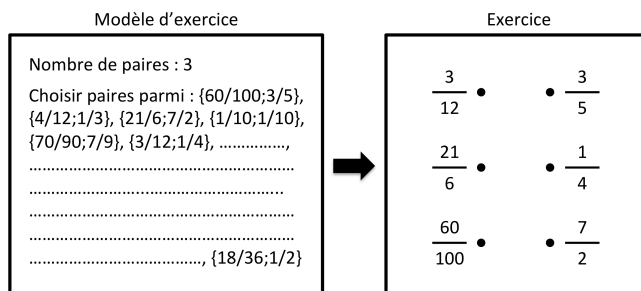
Modèle d’exercice

Nombre de paires : 3

Choisir paires parmi : {60/100;3/5}, {4/12;1/3}, {21/6;7/2}, {1/10;1/10}, {70/90;7/9}, {3/12;1/4}, ……………, ………………………………………………… ………………………………………………… ………………………………………………… ……………………………………, {18/36;1/2}

Exercice

$\frac{3}{12}$ • • $\frac{3}{5}$

$\frac{21}{6}$ • • $\frac{1}{4}$

$\frac{60}{100}$ • • $\frac{7}{2}$